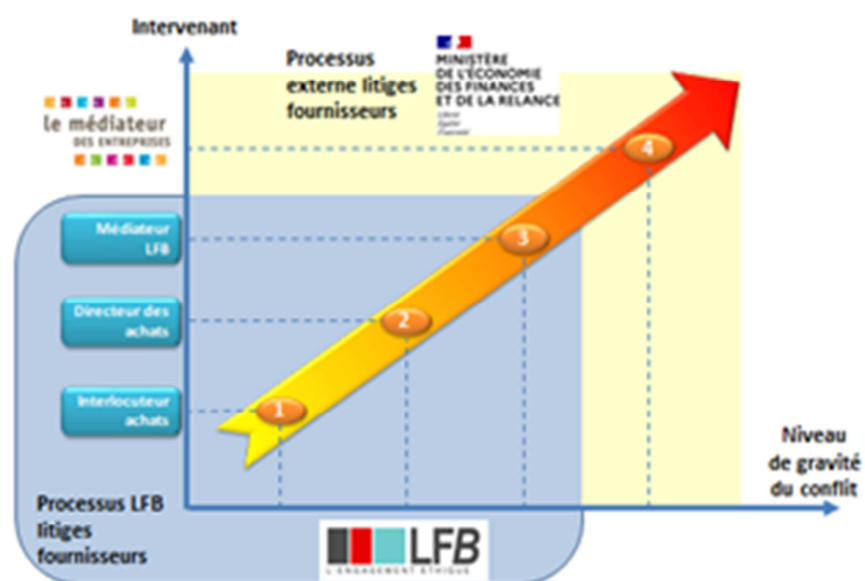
Intervenant

Processus externe litiges fournisseurs

MINISTÈRE DE L'ÉCONOMIE DES FINANCES ET DE LA RELANCE
Liberté
Égalité
Fraternité

le médiateur
DES ENTREPRISES

Médiateur LFB

Directeur des achats

Interlocuteur achats

1
2
3
4

Niveau de gravité du conflit

Processus LFB litiges fournisseurs

LFB
L'ENGAGEMENT ÉTHIQUE